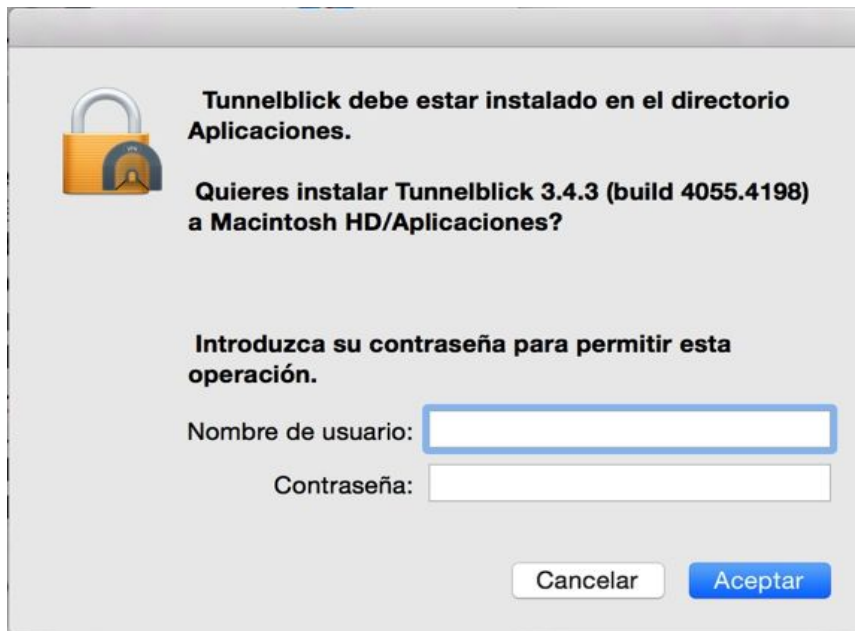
Tunnelblick debe estar instalado en el directorio Aplicaciones.

Quieres instalar Tunnelblick 3.4.3 (build 4055.4198) a Macintosh HD/Aplicaciones?

Introduzca su contraseña para permitir esta operación.

Nombre de usuario:

Contraseña:

Cancelar

Aceptar